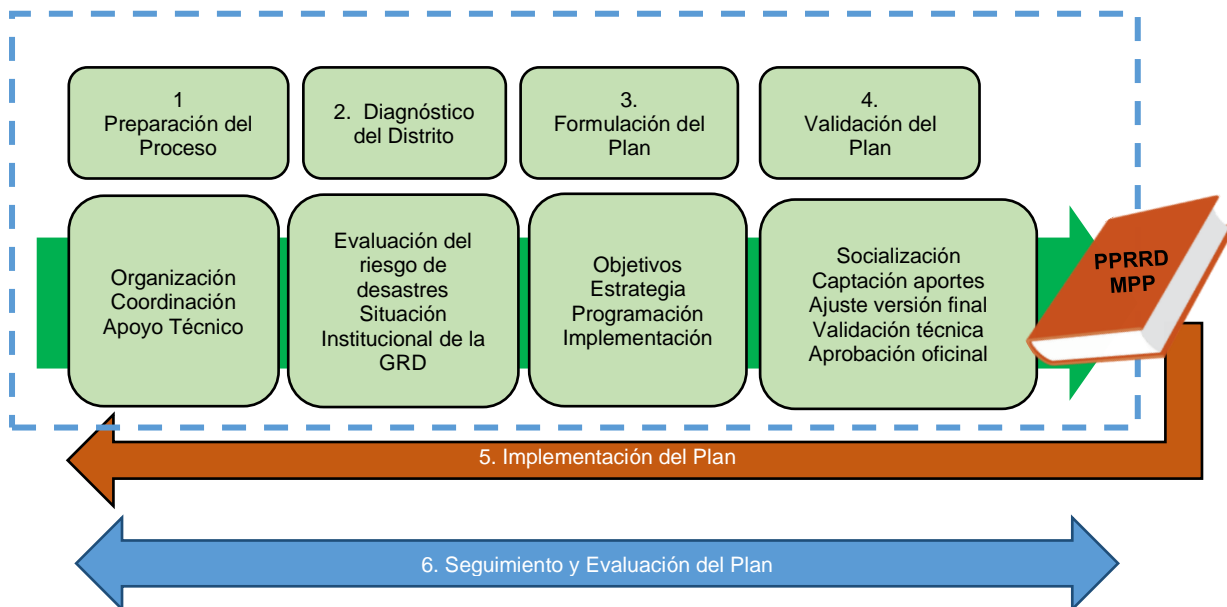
1
Preparación del Proceso

2. Diagnóstico del Distrito

3.
Formulación del Plan

4.
Validación del Plan

Organización
Coordinación
Apoyo Técnico

Evaluación del riesgo de desastres
Situación Institucional de la GRD

Objetivos
Estrategia
Programación
Implementación

Socialización
Captación aportes
Ajuste versión final
Validación técnica
Aprobación oficinal

PPRRD
MPP

5. Implementación del Plan

6. Seguimiento y Evaluación del Plan